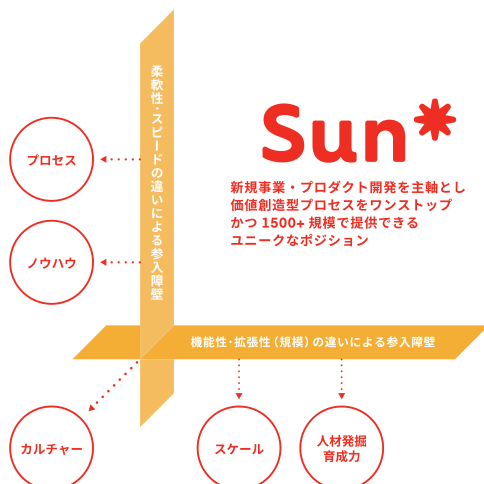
柔軟性・スピードの違いによる参入障壁

プロセス

ノウハウ

Sun*

新規事業・プロダクト開発を主軸とし価値創造型プロセスをワンストップかつ 1500+ 規模で提供できるユニークなポジション

機能性・拡張性（規模）の違いによる参入障壁

カルチャー

スケール

人材発掘育成力